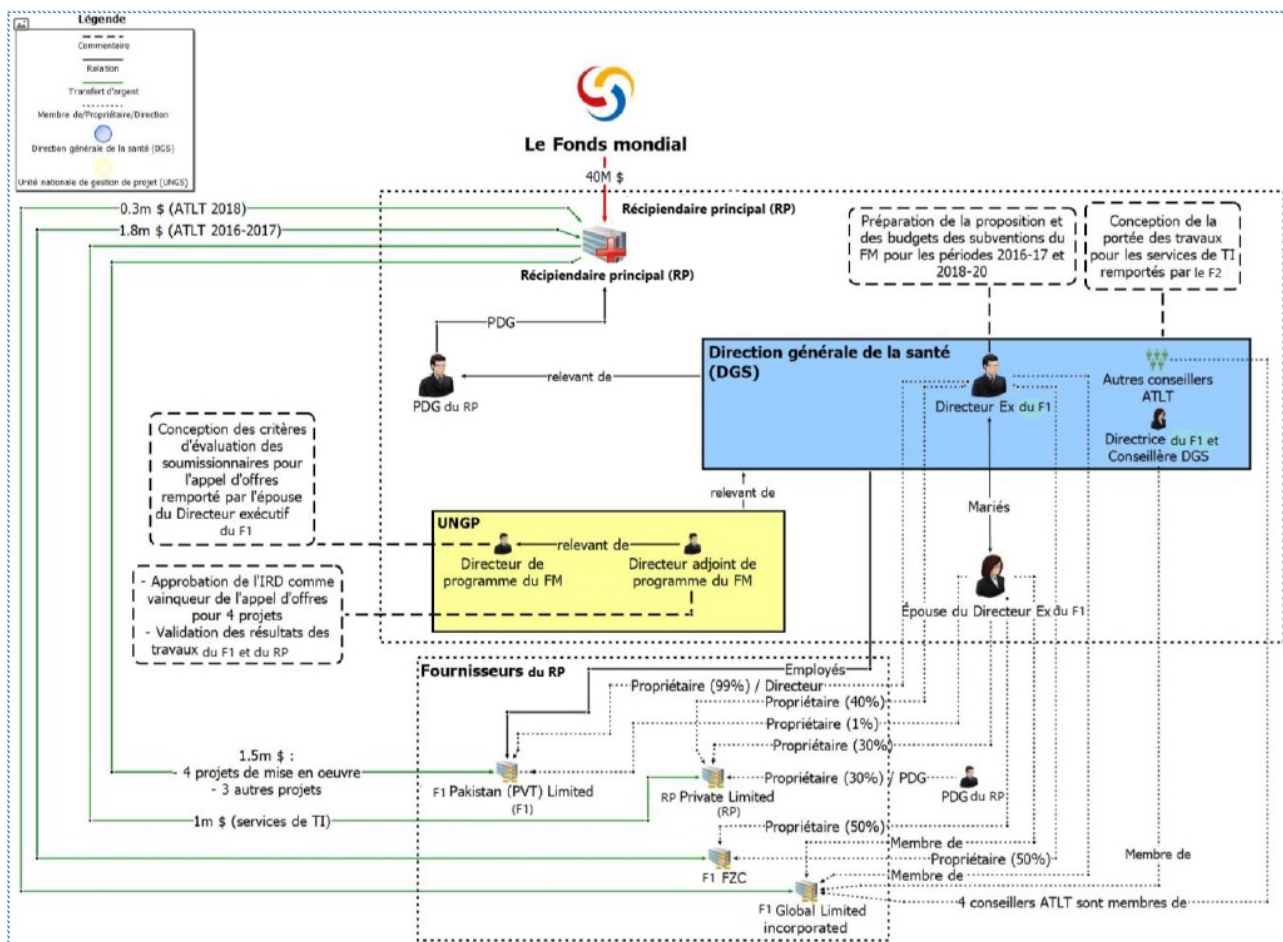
Légende
Commentaire
Relation
Transfert d'argent
Membre de/Propriétaire/Direction
Direction générale de la santé (DGS)
Unité nationale de gestion de projet (UNGS)

Le Fonds mondial

40M $

Récipiendaire principal (RP)

0.3m $ (ATLT 2018)
1.8m $ (ATLT 2016-2017)

Récipiendaire principal (RP)

PDG

PDG du RP

relevant de

Préparation de la proposition et des budgets des subventions du FM pour les périodes 2016-17 et 2018-20

Conception de la portée des travaux pour les services de TI remportés par le F2

Direction générale de la santé (DGS)

Directeur Ex du F1

Autres conseillers ATLT

Directrice du F1 et Conseillère DGS

Conception des critères d'évaluation des soumissionnaires pour l'appel d'offres remporté par l'épouse du Directeur exécutif du F1

relevant de

UNGP

Directeur de programme du FM

relevant de

Directeur adjoint de programme du FM

Mariés

- Approbation de l'IRD comme vainqueur de l'appel d'offres pour 4 projets
- Validation des résultats des travaux du F1 et du RP

Épouse du Directeur Ex du F1

Fournisseurs du RP

Employés
Propriétaire (99%) / Directeur
Propriétaire (40%)
Propriétaire (1%)
Propriétaire (30%)

1.5m $ :
4 projets de mise en oeuvre
- 3 autres projets

F1 Pakistan (PVT) Limited (F1)

RP Private Limited (RP)

Propriétaire (30%) / PDG

PDG du RP

1m $ (services de TI)

Propriétaire (50%)
Membre de
Propriétaire (50%)
Membre de
Membre de

F1 FZC

F1 Global Limited incorporated

4 conseillers ATLT sont membres de